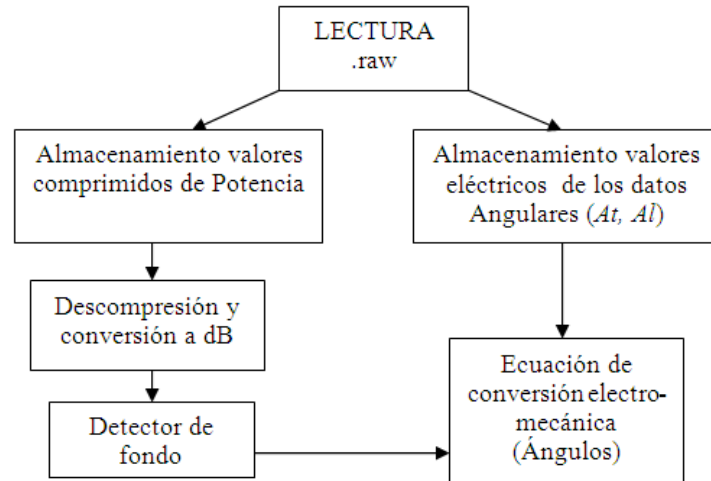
LECTURA
.raw

Almacenamiento valores comprimidos de Potencia

Almacenamiento valores eléctricos de los datos Angulares (*At, Al*)

Descompresión y conversión a dB

Ecuación de conversión electro-mecánica (Ángulos)

Detector de fondo